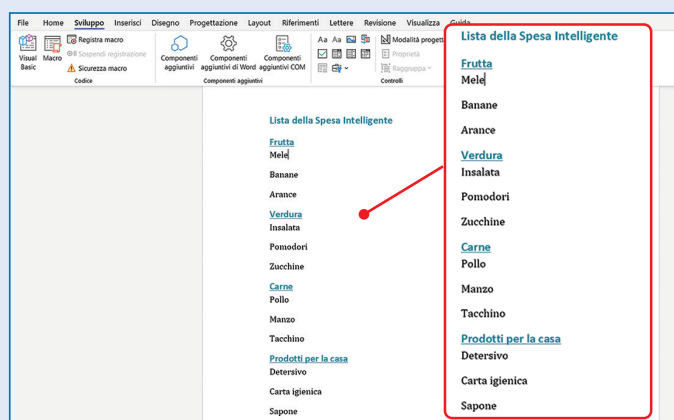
File Home Sviluppo Inserisci Disegno Progettazione Layout Riferimenti Lettere Revisione Visualizza Guida

Visual Basic
Macro
Registra macro
Sospendi registrazione
Sicurezza macro
Codice
Componenti aggiuntivi
Componenti aggiuntivi di Word
Componenti aggiuntivi COM
Componenti aggiuntivi
Modalità progett
Proprietà
Raggruppa
Controlli

Lista della Spesa Intelligente

Frutta
Mele

Banane

Arance

Verdura
Insalata

Pomodori

Zucchine

Carne
Pollo

Manzo

Tacchino

Prodotti per la casa
Detersivo

Carta igienica

Sapone

Lista della Spesa Intelligente

Frutta
Mele

Banane

Arance

Verdura
Insalata

Pomodori

Zucchine

Carne
Pollo

Manzo

Tacchino

Prodotti per la casa
Detersivo

Carta igienica

Sapone